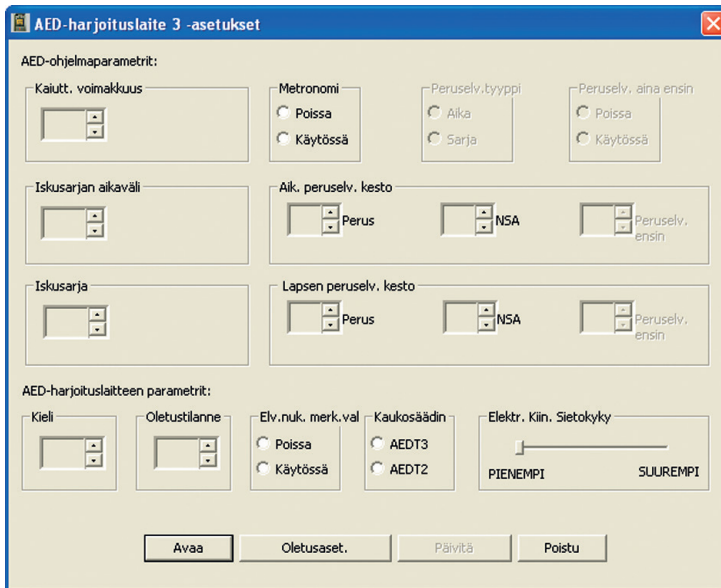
AED-harjoituslaite 3 -asetukset

AED-ohjelmaparametrit:

Kaiutt. voimakkuus

Metronomi
Poissa
Käytössä

Peruselv.tyyppi
Aika
Sarja

Peruselv. aina ensin
Poissa
Käytössä

Iskusarjan aikaväli

Aik. peruselv. kesto
Perus
NSA
Peruselv. ensin

Iskusarja

Lapsen peruselv. kesto
Perus
NSA
Peruselv. ensin

AED-harjoituslaitteen parametrit:

Kieli

Oletustilanne

Elv.nuk. merk.val
Poissa
Käytössä

Kaukosäädin
AEDT3
AEDT2

Elektr. Kiin. Sietokyky
PIENEMPI
SUUREMPI

Avaa
Oletusaset.
Päivitä
Poistu